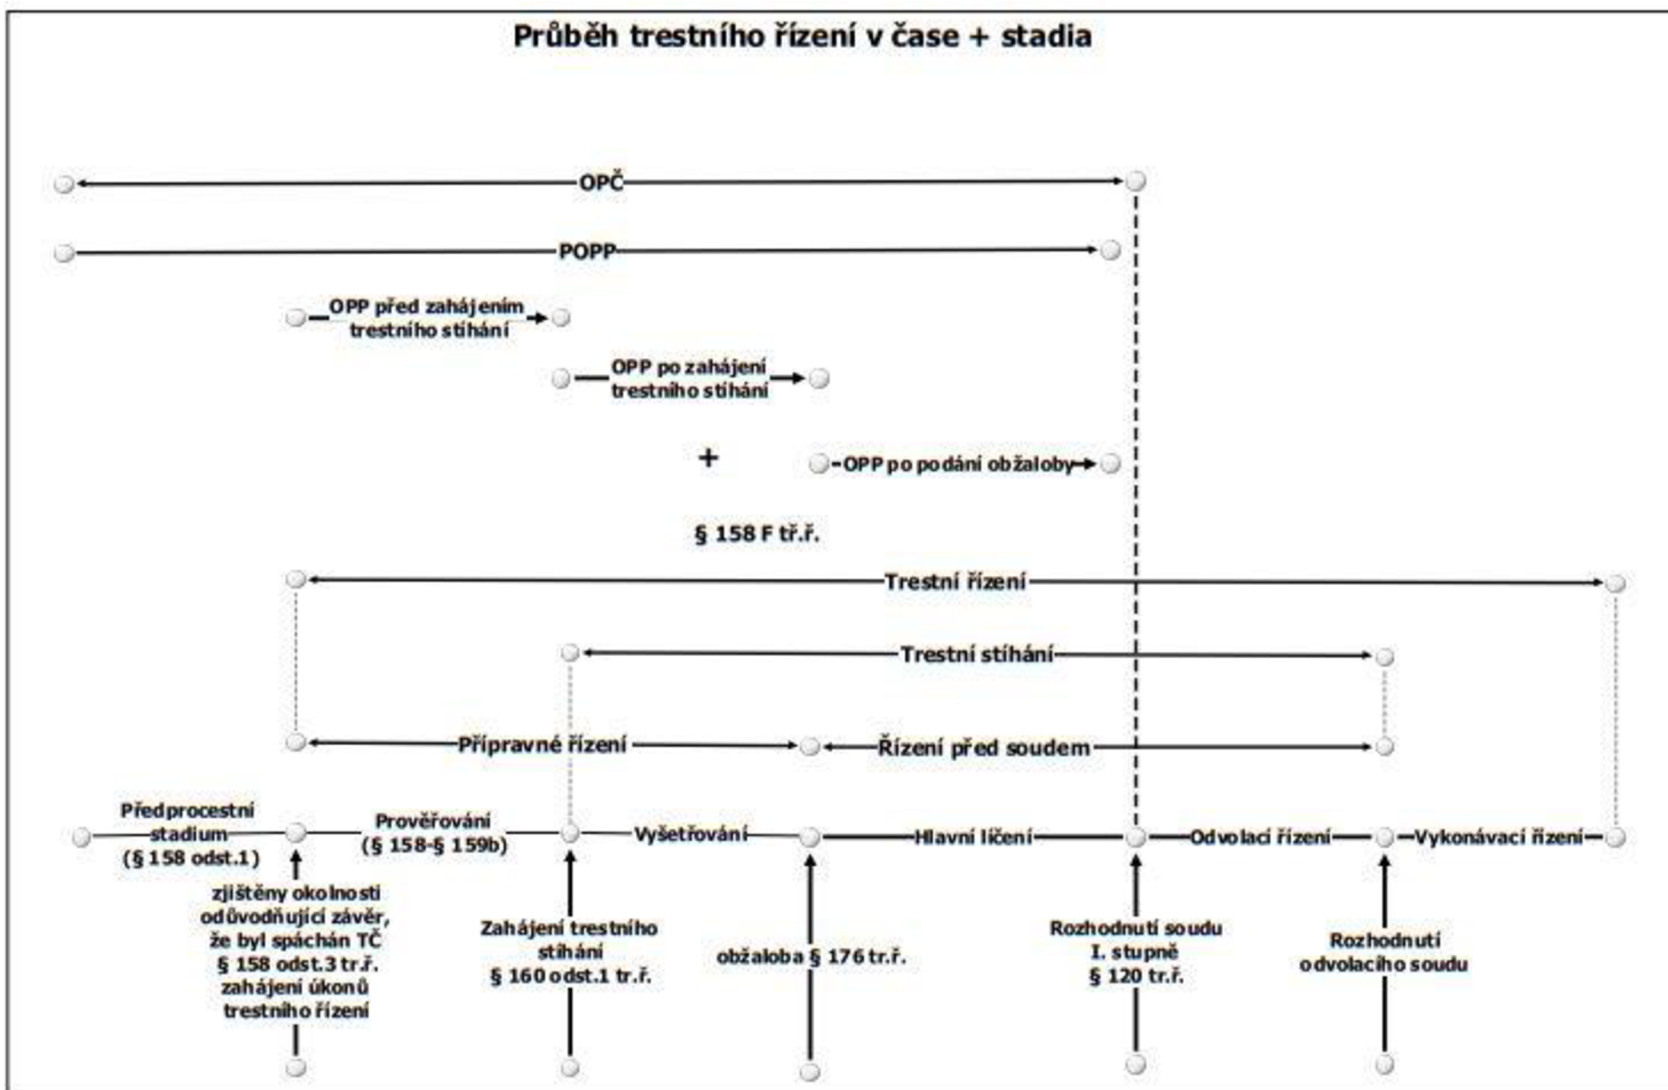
Průběh trestního řízení v čase + stadia

OPČ

POPP

OPP před zahájením trestního stíhání

OPP po zahájení trestního stíhání

+

OPP po podání obžaloby

§ 158 F tř.ř.

Trestní řízení

Trestní stíhání

Přípravné řízení

Řízení před soudem

Předprocestní stadium (§ 158 odst.1)

Prověřování (§ 158-§ 159b)

Vyšetřování

Hlavní líčení

Odvolací řízení

Vykonávací řízení

zjištěny okolnosti odůvodňující závěr, že byl spáchán TČ § 158 odst.3 tr.ř. zahájení úkonů trestního řízení

Zahájení trestního stíhání § 160 odst.1 tr.ř.

obžaloba § 176 tr.ř.

Rozhodnutí soudu I. stupně § 120 tr.ř.

Rozhodnutí odvolacího soudu